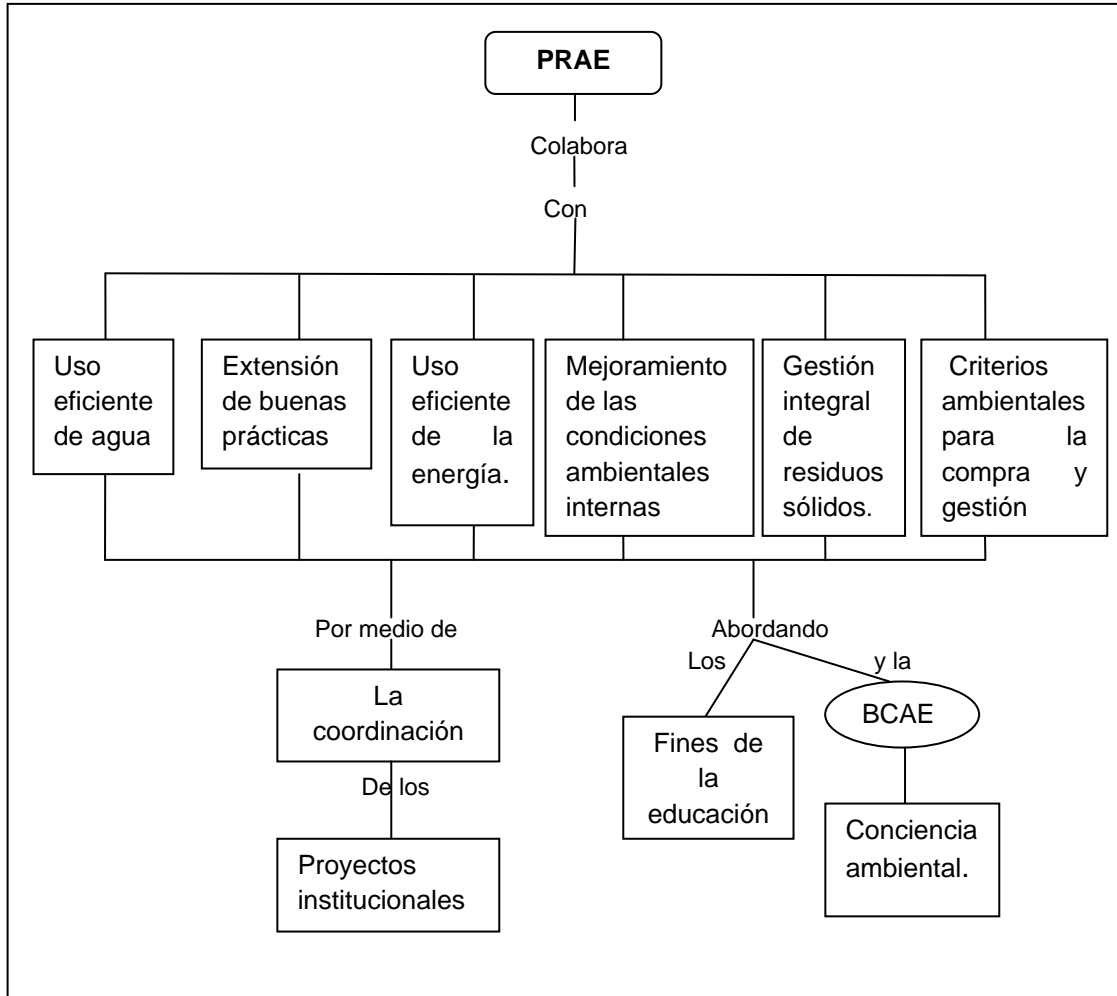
PRAE

Colabora

Con

Uso eficiente de agua

Extensión de buenas prácticas

Uso eficiente de la energía.

Mejoramiento de las condiciones ambientales internas

Gestión integral de residuos sólidos.

Criterios ambientales para la compra y gestión

Por medio de

La coordinación

De los

Proyectos institucionales

Abordando

Los

Fines de la educación

y la

BCAE

Conciencia ambiental.